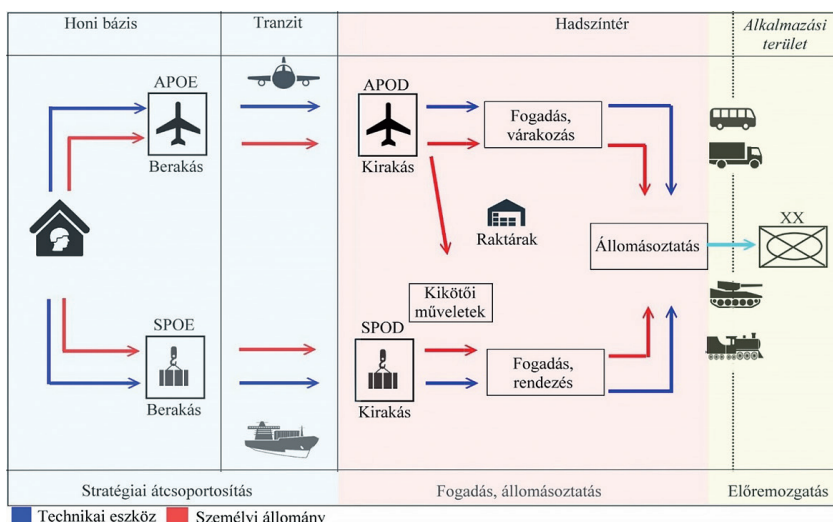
Honi bázis

Tranzit

Hadszíntér

Alkalmazási terület

APOE

Berakás

APOD

Kirakás

Fogadás, várakozás

Raktárak

Állomásoztatás

XX

Kikötői műveletek

SPOE

Berakás

SPOD

Kirakás

Fogadás, rendezés

Stratégiai átcsoportosítás

Fogadás, állomásoztatás

Előremozgatás

Technikai eszköz

Személyi állomány